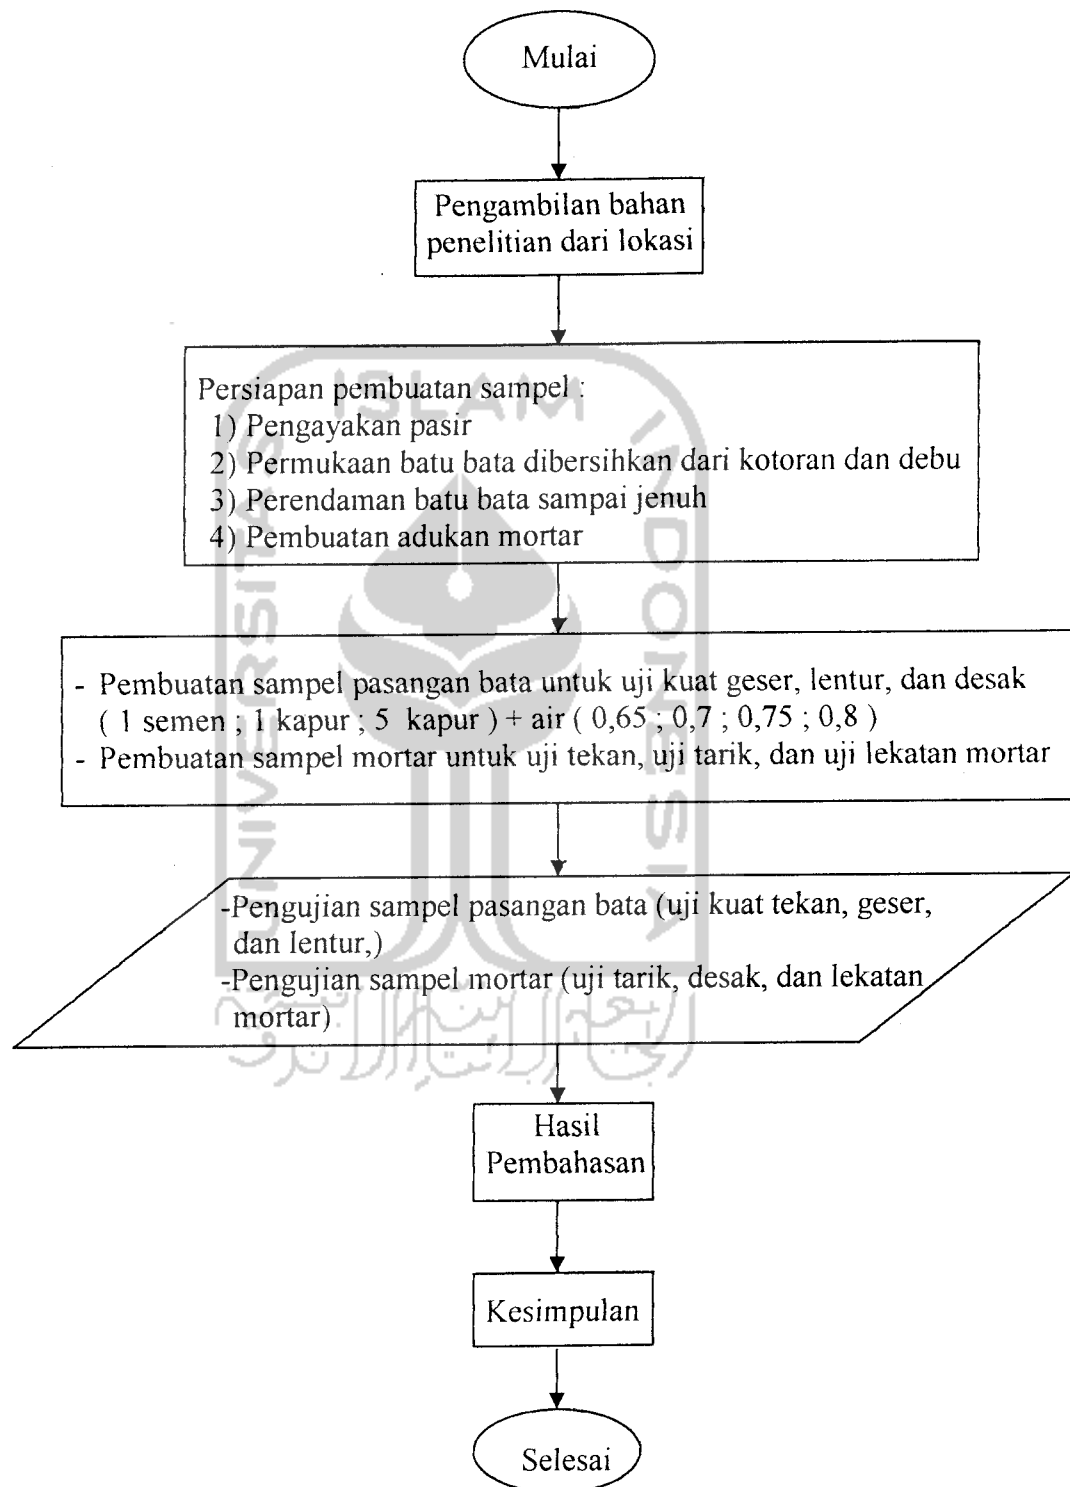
Mulai

Pengambilan bahan penelitian dari lokasi

Persiapan pembuatan sampel :
1) Pengayakan pasir
2) Permukaan batu bata dibersihkan dari kotoran dan debu
3) Perendaman batu bata sampai jenuh
4) Pembuatan adukan mortar

- Pembuatan sampel pasangan bata untuk uji kuat geser, lentur, dan desak ( 1 semen ; 1 kapur ; 5 kapur ) + air ( 0,65 ; 0,7 ; 0,75 ; 0,8 )
- Pembuatan sampel mortar untuk uji tekan, uji tarik, dan uji lekatan mortar

-Pengujian sampel pasangan bata (uji kuat tekan, geser, dan lentur,)
-Pengujian sampel mortar (uji tarik, desak, dan lekatan mortar)

Hasil Pembahasan

Kesimpulan

Selesai